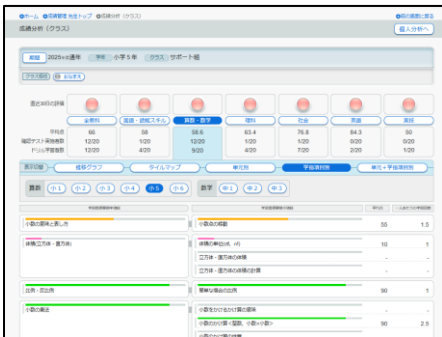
ホーム　成績管理 先生トップ　成績分析（クラス）　前の画面に戻る

成績分析（クラス）　個人分析へ

期間　2025年通年　学年　小学５年　クラス　サポート組

クラス目標　おもまき

直近5回の評価

| | 全教科 | 国語・読解スキル | 算数・数学 | 理科 | 社会 | 英語 | 美術 |
|---|---|---|---|---|---|---|---|
| 平均点 | 66 | 58 | 58.6 | 63.4 | 76.8 | 84.3 | 50 |
| 確認テスト実施教数 | 12/20 | 1/20 | 12/20 | 1/20 | 1/20 | 0/20 | 0/20 |
| ドリル学習教数 | 12/20 | 4/20 | 12/20 | 4/20 | 7/20 | 2/20 | 2/20 |

表示切替　成績グラフ　タイルマップ　単元別　学習項目別　単元＋学習項目別

算数　小１　小２　小３　小４　小５　小６　数学　中１　中２　中３

| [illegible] | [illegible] | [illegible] | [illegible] |
|---|---|---|---|
| 小数の意味と表し方 | 小数の乗法 | 55 | 1.5 |
| 体積(立方体・直方体) | 体積の単位(cm、㎥) | 10 | 1 |
| | 立方体・直方体の体積 | - | - |
| | 立方体・直方体の体積の計算 | - | - |
| 比例・反比例 | 整数を場合の比例 | 90 | 1 |
| 小数の乗法 | 小数をかける計算の意味 | - | - |
| | 小数のかけ算（整数、小数×小数） | 90 | 2.5 |